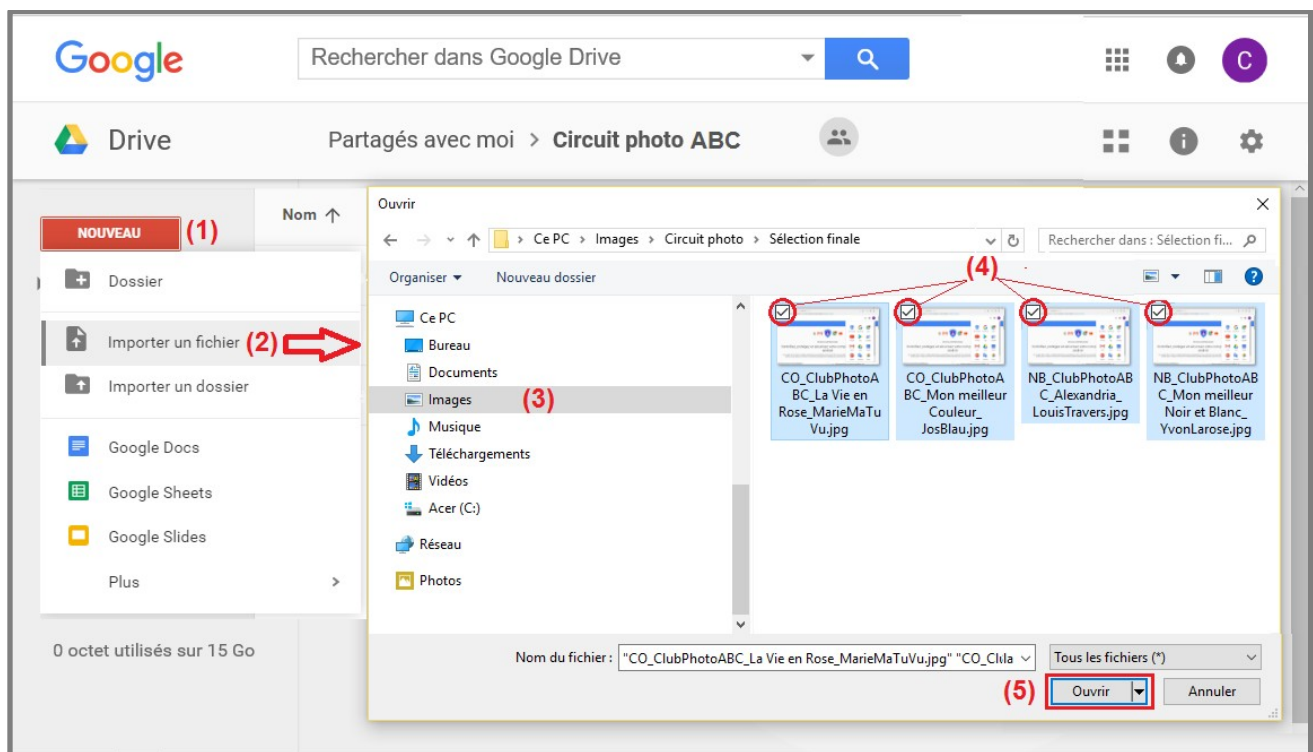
Google

Rechercher dans Google Drive

C

Drive

Partagés avec moi > Circuit photo ABC

NOUVEAU (1)

Nom

Dossier

Importer un fichier (2)

Importer un dossier

Google Docs

Google Sheets

Google Slides

Plus

0 octet utilisés sur 15 Go

Ouvrir

Ce PC > Images > Circuit photo > Sélection finale

Rechercher dans : Sélection fi...

Organiser ▾ Nouveau dossier

Ce PC
Bureau
Documents
Images (3)
Musique
Téléchargements
Vidéos
Acer (C:)
Réseau
Photos

(4)

CO_ClubPhotoABC_La Vie en Rose_MarieMaTuVu.jpg

CO_ClubPhotoABC_Mon meilleur Couleur_JosBlau.jpg

NB_ClubPhotoABC_Alexandria_LouisTravers.jpg

NB_ClubPhotoABC_Mon meilleur Noir et Blanc_YvonLarose.jpg

Nom du fichier : "CO_ClubPhotoABC_La Vie en Rose_MarieMaTuVu.jpg" "CO_Clu

Tous les fichiers (*)

(5) Ouvrir

Annuler